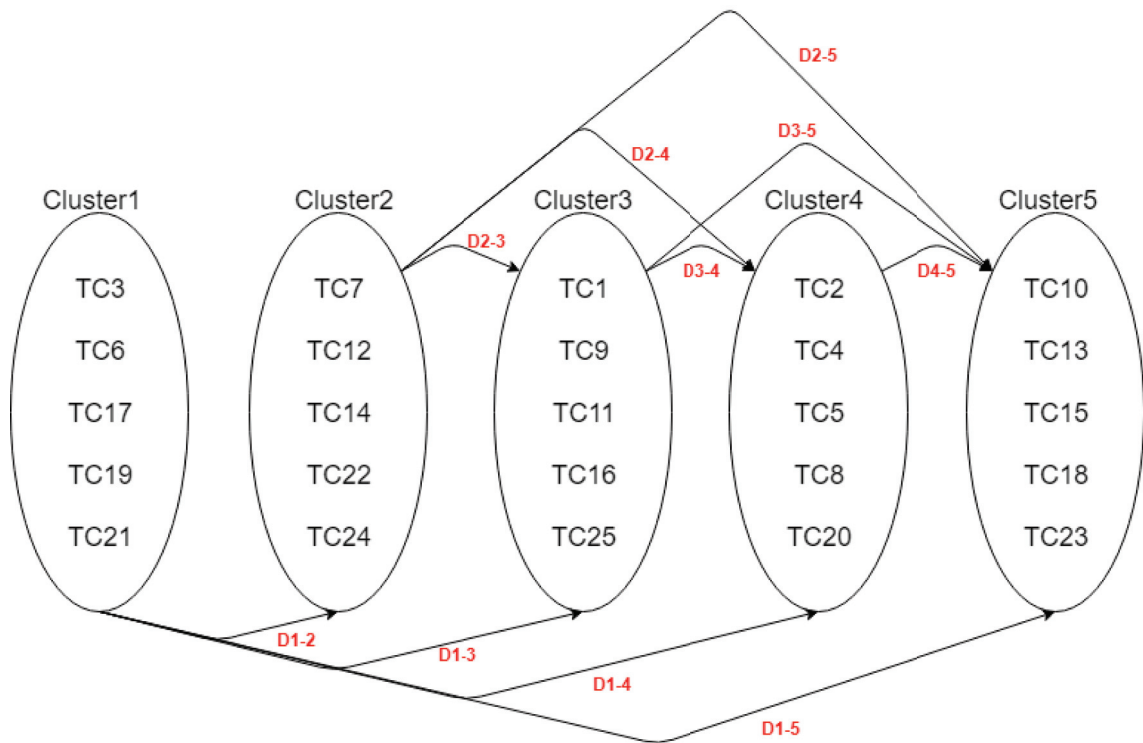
D2-5

D3-5

D2-4

Cluster1

Cluster2

Cluster3

Cluster4

Cluster5

D2-3

D3-4

D4-5

TC3
TC6
TC17
TC19
TC21

TC7
TC12
TC14
TC22
TC24

TC1
TC9
TC11
TC16
TC25

TC2
TC4
TC5
TC8
TC20

TC10
TC13
TC15
TC18
TC23

D1-2

D1-3

D1-4

D1-5